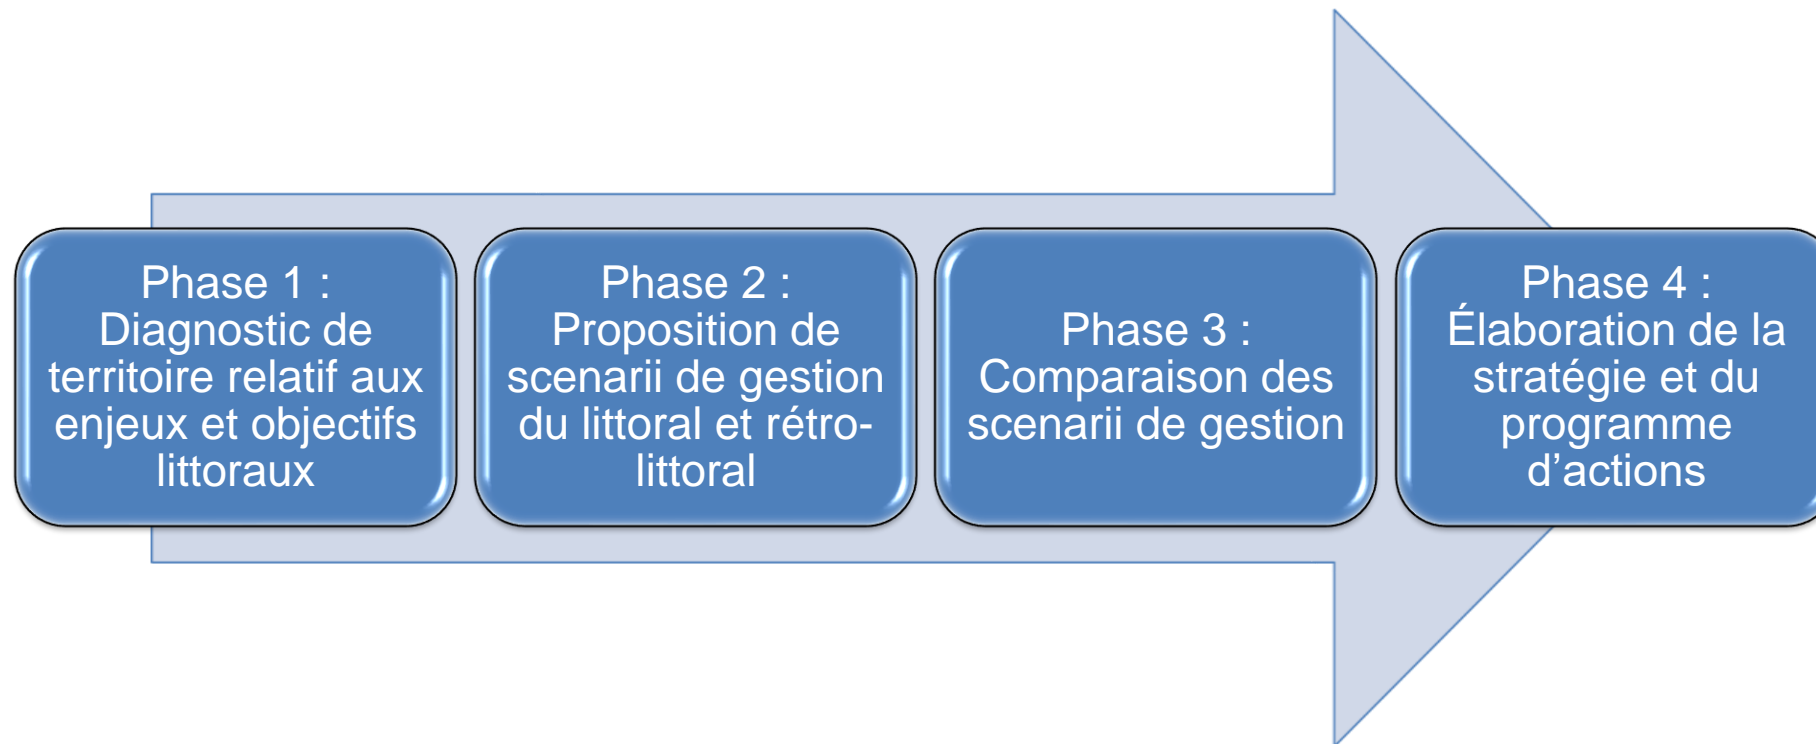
Phase 1 : Diagnostic de territoire relatif aux enjeux et objectifs littoraux

Phase 2 : Proposition de scenarii de gestion du littoral et rétro-littoral

Phase 3 : Comparaison des scenarii de gestion

Phase 4 : Élaboration de la stratégie et du programme d’actions